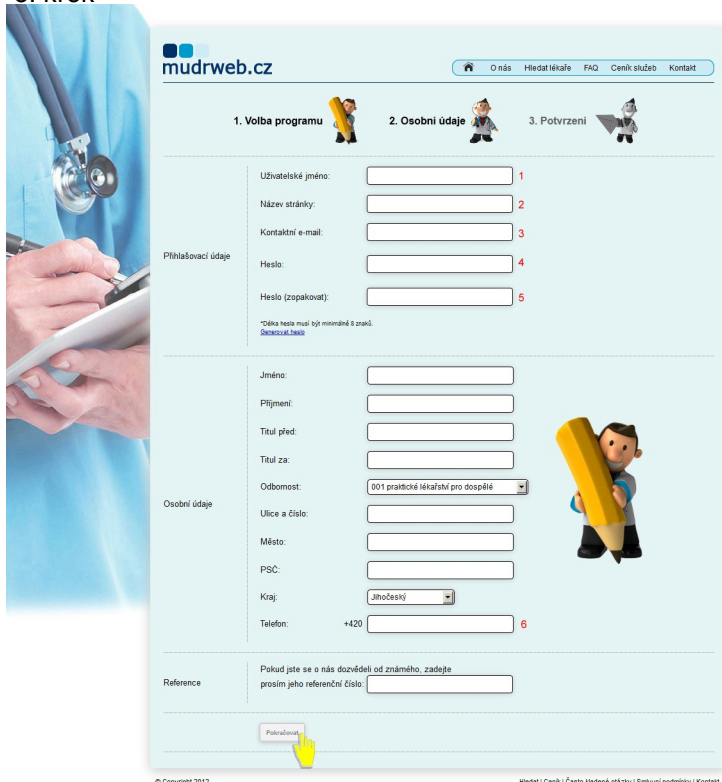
mudrweb.cz

O nás Hledat lékaře FAQ Ceník služeb Kontakt

1. Volba programu 2. Osobní údaje 3. Potvrzení

Přihlašovací údaje

Uživatelské jméno: 1
Název stránky: 2
Kontaktní e-mail: 3
Heslo: 4
Heslo (zopakovat): 5

*Délka hesla musí být minimálně 8 znaků.
Generovat heslo

Osobní údaje

Jméno:
Příjmení:
Titul před:
Titul za:
Odbornost: 001 praktické lékařství pro dospělé
Ulice a číslo:
Město:
PSČ:
Kraj: Jihočeský
Telefon: +420 6

Reference

Pokud jste se o nás dozvěděli od známého, zadejte prosím jeho referenční číslo:

Pokračovat

© Copyright 2012

Hledat | Ceník | Často kladené otázky | Smluvní podmínky | Kontakt